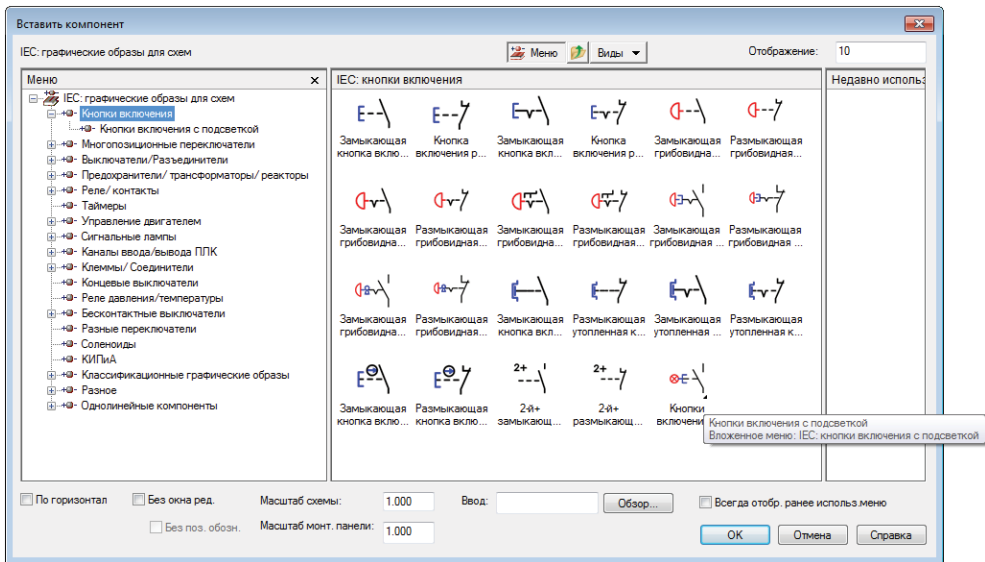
Вставить компонент

IEC: графические образы для схем

Меню

Виды

Отображение: 10

Меню

IEC: графические образы для схем
Кнопки включения
Кнопки включения с подсветкой
Многопозиционные переключатели
Выключатели/Разъединители
Предохранители/ трансформаторы/ реакторы
Реле/ контакты
Таймеры
Управление двигателем
Сигнальные лампы
Каналы ввода/вывода ППК
Клеммы/ Соединители
Концевые выключатели
Реле давления/температуры
Бесконтактные выключатели
Разные переключатели
Соленоиды
КИПиА
Классификационные графические образы
Разное
Однолинейные компоненты

IEC: кнопки включения

Замыкающая кнопка вклю...
Кнопка включения р...
Замыкающая кнопка вкл...
Кнопка включения р...
Замыкающая грибовидная...
Размыкающая грибовидная...

Замыкающая грибовидна...
Размыкающая грибовидная...
Замыкающая грибовидна...
Размыкающая грибовидная...
Замыкающая грибовидная ...
Размыкающая грибовидная ...

Замыкающая грибовидна...
Размыкающая грибовидная...
Замыкающая кнопка вкл...
Размыкающая утопленная к...
Замыкающая утопленная ...
Размыкающая утопленная к...

2+

2+

Замыкающая кнопка вклю...
Размыкающая кнопка вклю...
2-й+ замыкающ...
2-й+ размыкающ...
Кнопки включени

Кнопки включения с подсветкой
Вложенное меню: IEC: кнопки включения с подсветкой

Недавно использ

По горизонтал
Без окна ред.
Без поз. обозн.

Масштаб схемы: 1.000
Масштаб монт. панели: 1.000

Ввод:

Обзор...

Всегда отобр. ранее использ.меню

OK
Отмена
Справка